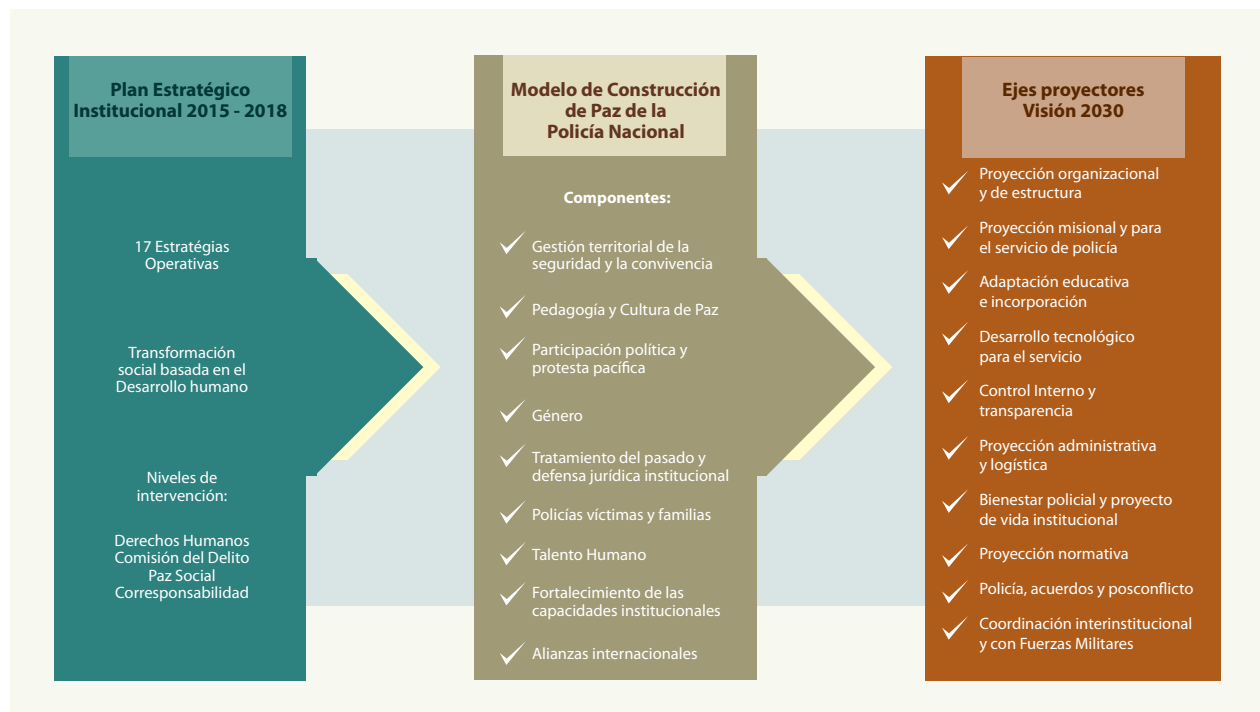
Plan Estratégico Institucional 2015 - 2018

17 Estratégias Operativas

Transformación social basada en el Desarrollo humano

Niveles de intervención:

Derechos Humanos
Comisión del Delito
Paz Social
Corresponsabilidad

Modelo de Construcción de Paz de la Policía Nacional

Componentes:

Gestión territorial de la seguridad y la convivencia

Pedagogía y Cultura de Paz

Participación política y protesta pacífica

Género

Tratamiento del pasado y defensa jurídica institucional

Policías víctimas y familias

Talento Humano

Fortalecimiento de las capacidades institucionales

Alianzas internacionales

Ejes proyectores Visión 2030

Proyección organizacional y de estructura

Proyección misional y para el servicio de policía

Adaptación educativa e incorporación

Desarrollo tecnológico para el servicio

Control Interno y transparencia

Proyección administrativa y logística

Bienestar policial y proyecto de vida institucional

Proyección normativa

Policía, acuerdos y posconflicto

Coordinación interinstitucional y con Fuerzas Militares